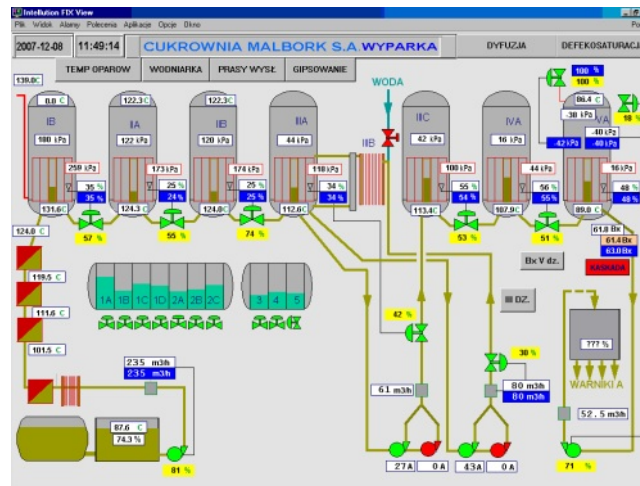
Intellution FIX View
Plik Widok Alarmy Polecenia Aplikacje Opcje Okno
2007-12-08 11:49:14 CUKROWNIA MALBORK S.A. WYPARKA DYFUZJA DEFEKOSATURACJ
TEMP OPAROW WODNIARKA PRASY WYSŁ GIPSOWANIE
139.0C
WODA
0.0 C
IB
100 kPa
122.3 C
IA
122 kPa
122.3 C
IB
120 kPa
IIA
44 kPa
IIB
IIC
42 kPa
IVA
16 kPa
VA
86.4 C
-38 kPa
-40 kPa
-40 kPa
-42 kPa
100 %
100 %
18 %
259 kPa
35 %
35 %
173 kPa
25 %
24 %
174 kPa
25 %
25 %
118 kPa
34 %
34 %
100 kPa
55 %
54 %
44 kPa
56 %
55 %
16 kPa
48 %
48 %
131.6 C
124.3 C
124.0 C
112.6 C
113.4 C
107.9 C
89.0 C
57 %
55 %
74 %
53 %
51 %
61.8 Bx
61.4 Bx
63.0 Bx
KASKADA
124.0 C
119.5 C
111.6 C
101.5 C
1A 1B 1C 1D 2A 2B 2C
3 4 5
Bx V dz.
DZ.
42 %
30 %
235 m3h
235 m3h
61 m3h
80 m3h
80 m3h
??? %
WARNIKI A
87.6 C
74.3 %
81 %
52.5 m3h
27 A
0 A
43 A
0 A
71 %